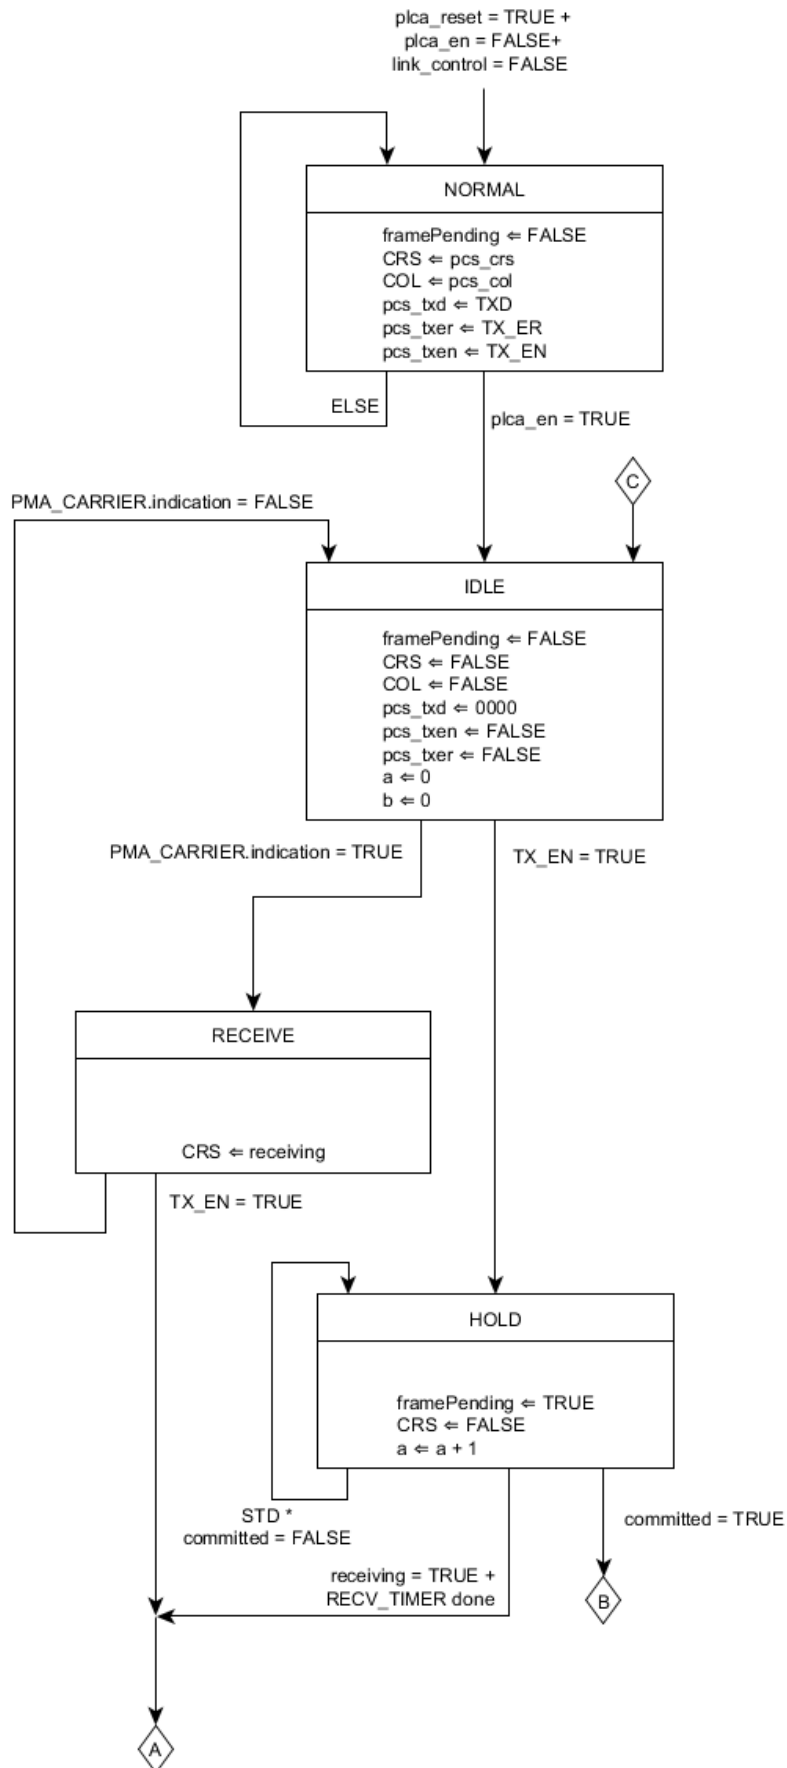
plca_reset = TRUE +
plca_en = FALSE+
link_control = FALSE

NORMAL

framePending ⇐ FALSE
CRS ⇐ pcs_crs
COL ⇐ pcs_col
pcs_txd ⇐ TXD
pcs_txer ⇐ TX_ER
pcs_txen ⇐ TX_EN

ELSE

plca_en = TRUE

C

PMA_CARRIER.indication = FALSE

IDLE

framePending ⇐ FALSE
CRS ⇐ FALSE
COL ⇐ FALSE
pcs_txd ⇐ 0000
pcs_txen ⇐ FALSE
pcs_txer ⇐ FALSE
a ⇐ 0
b ⇐ 0

PMA_CARRIER.indication = TRUE

TX_EN = TRUE

RECEIVE

CRS ⇐ receiving

TX_EN = TRUE

HOLD

framePending ⇐ TRUE
CRS ⇐ FALSE
a ⇐ a + 1

STD *
committed = FALSE

committed = TRUE

receiving = TRUE +
RECV_TIMER done

B

A